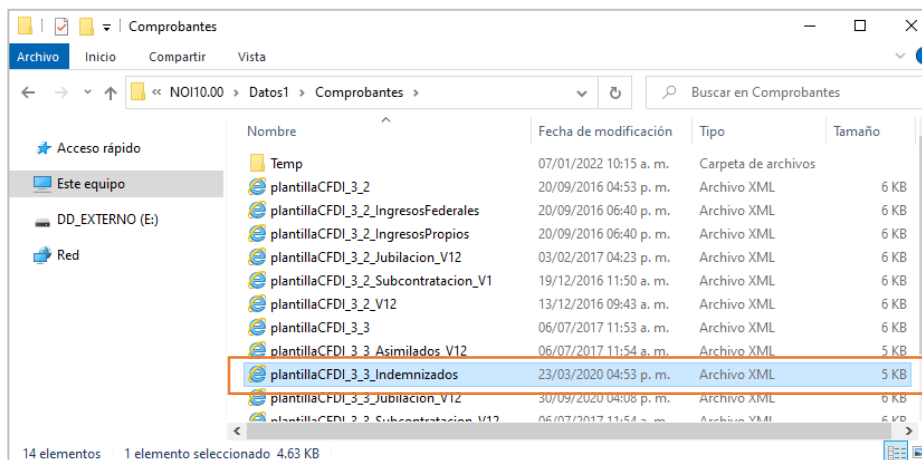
Comprobantes

Archivo Inicio Compartir Vista

« NOI10.00 › Datos1 › Comprobantes ›

Buscar en Comprobantes

Acceso rápido
Este equipo
DD_EXTERNO (E:)
Red

| Nombre | Fecha de modificación | Tipo | Tamaño |
|---|---|---|---|
| Temp | 07/01/2022 10:15 a. m. | Carpeta de archivos | |
| plantillaCFDI_3_2 | 20/09/2016 04:53 p. m. | Archivo XML | 6 KB |
| plantillaCFDI_3_2_IngresosFederales | 20/09/2016 06:40 p. m. | Archivo XML | 6 KB |
| plantillaCFDI_3_2_IngresosPropios | 20/09/2016 06:40 p. m. | Archivo XML | 6 KB |
| plantillaCFDI_3_2_Jubilacion_V12 | 03/02/2017 04:23 p. m. | Archivo XML | 6 KB |
| plantillaCFDI_3_2_Subcontratacion_V1 | 19/12/2016 11:50 a. m. | Archivo XML | 6 KB |
| plantillaCFDI_3_2_V12 | 13/12/2016 09:43 a. m. | Archivo XML | 6 KB |
| plantillaCFDI_3_3 | 06/07/2017 11:53 a. m. | Archivo XML | 6 KB |
| plantillaCFDI_3_3_Asimilados_V12 | 06/07/2017 11:54 a. m. | Archivo XML | 5 KB |
| plantillaCFDI_3_3_Indemnizados | 23/03/2020 04:53 p. m. | Archivo XML | 5 KB |
| plantillaCFDI_3_3_Jubilacion_V12 | 30/09/2020 04:08 p. m. | Archivo XML | 6 KB |
| plantillaCFDI_3_3_Subcontratacion_V12 | 06/07/2017 11:54 a. m. | Archivo XML | 6 KB |

14 elementos 1 elemento seleccionado 4.63 KB